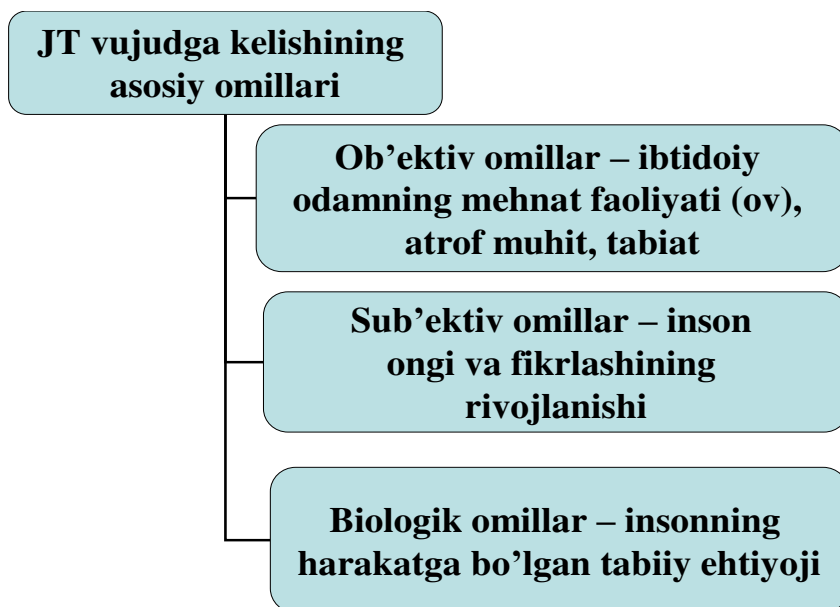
JT vujudga kelishining asosiy omillari

Ob’ektiv omillar – ibtidoiy odamning mehnat faoliyati (ov), atrof muhit, tabiat

Sub’ektiv omillar – inson ongi va fikrlashining rivojlanishi

Biologik omillar – insonning harakatga bo’lgan tabiiy ehtiyoji